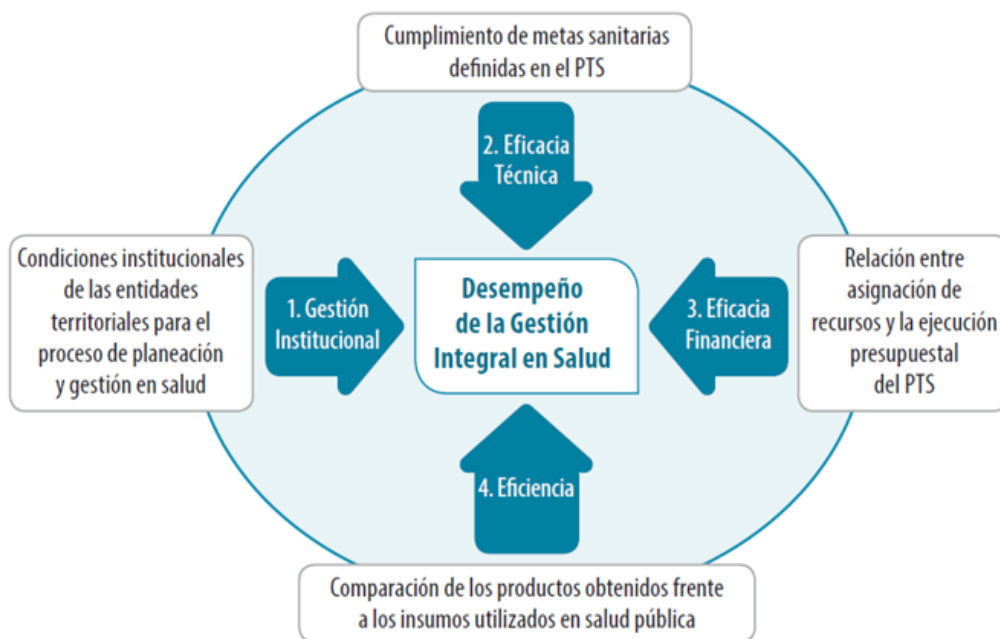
Cumplimiento de metas sanitarias definidas en el PTS

2. Eficacia Técnica

Condiciones institucionales de las entidades territoriales para el proceso de planeación y gestión en salud

1. Gestión Institucional

Desempeño de la Gestión Integral en Salud

3. Eficacia Financiera

Relación entre asignación de recursos y la ejecución presupuestal del PTS

4. Eficiencia

Comparación de los productos obtenidos frente a los insumos utilizados en salud pública